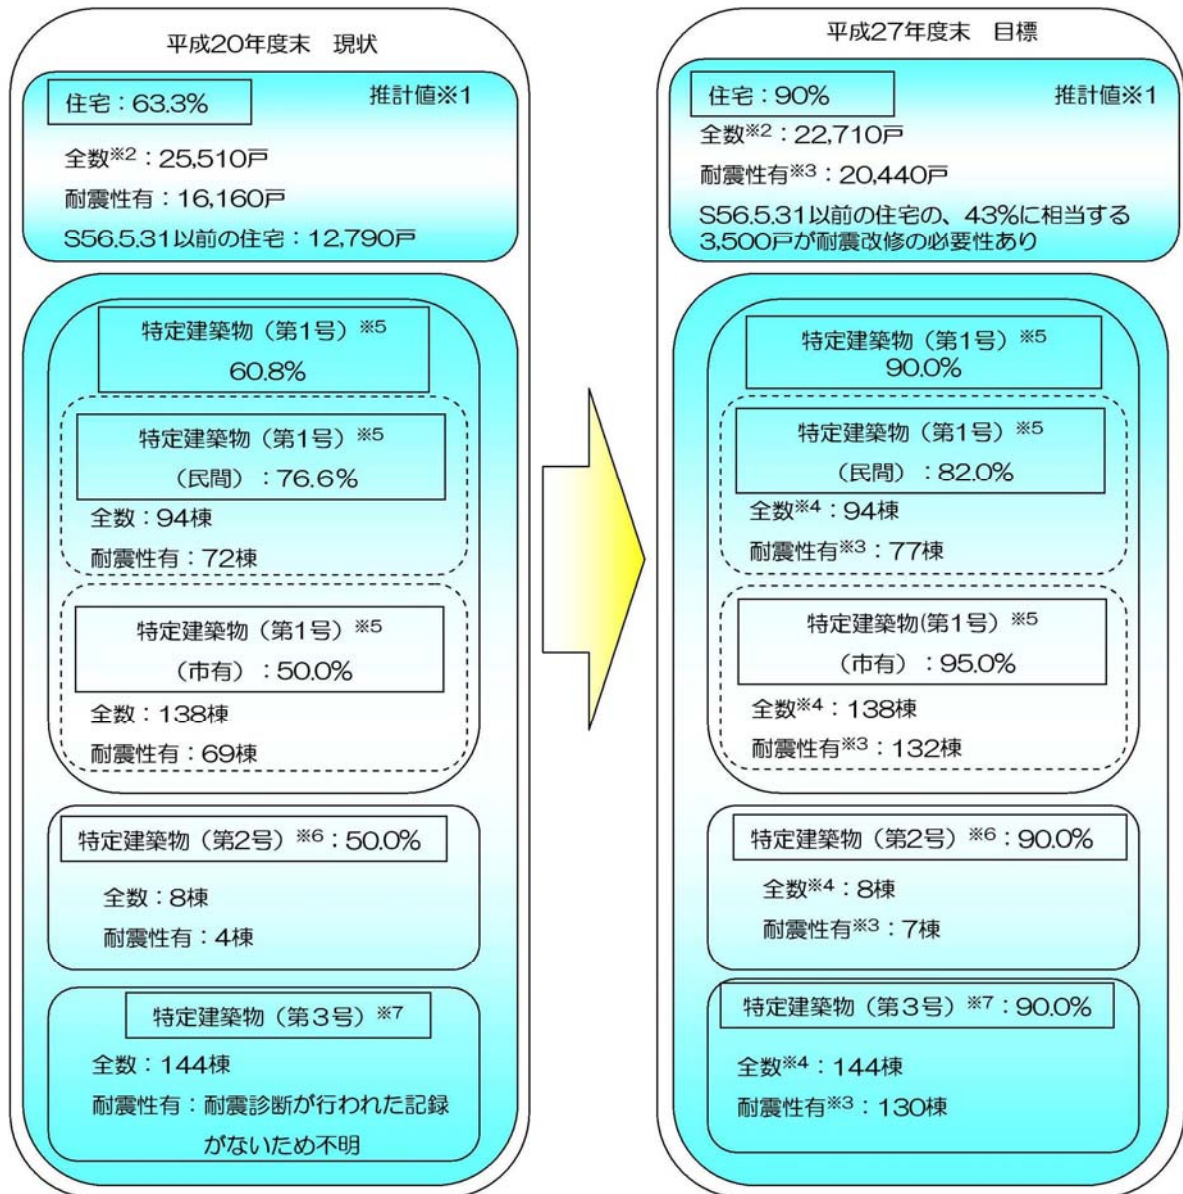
平成20年度末　現状

住宅：63.3%

推計値※1

全数$^{※2}$：25,510戸

耐震性有：16,160戸

S56.5.31以前の住宅：12,790戸

特定建築物（第1号）$^{※5}$ 60.8%

特定建築物（第1号）$^{※5}$（民間）：76.6%

全数：94棟

耐震性有：72棟

特定建築物（第1号）$^{※5}$（市有）：50.0%

全数：138棟

耐震性有：69棟

特定建築物（第2号）$^{※6}$：50.0%

全数：8棟

耐震性有：4棟

特定建築物（第3号）$^{※7}$

全数：144棟

耐震性有：耐震診断が行われた記録がないため不明

平成27年度末　目標

住宅：90%

推計値※1

全数$^{※2}$：22,710戸

耐震性有$^{※3}$：20,440戸

S56.5.31以前の住宅の、43%に相当する3,500戸が耐震改修の必要性あり

特定建築物（第1号）$^{※5}$ 90.0%

特定建築物（第1号）$^{※5}$（民間）：82.0%

全数$^{※4}$：94棟

耐震性有$^{※3}$：77棟

特定建築物(第1号）$^{※5}$（市有）：95.0%

全数$^{※4}$：138棟

耐震性有$^{※3}$：132棟

特定建築物（第2号）$^{※6}$：90.0%

全数$^{※4}$：8棟

耐震性有$^{※3}$：7棟

特定建築物（第3号）$^{※7}$：90.0%

全数$^{※4}$：144棟

耐震性有$^{※3}$：130棟